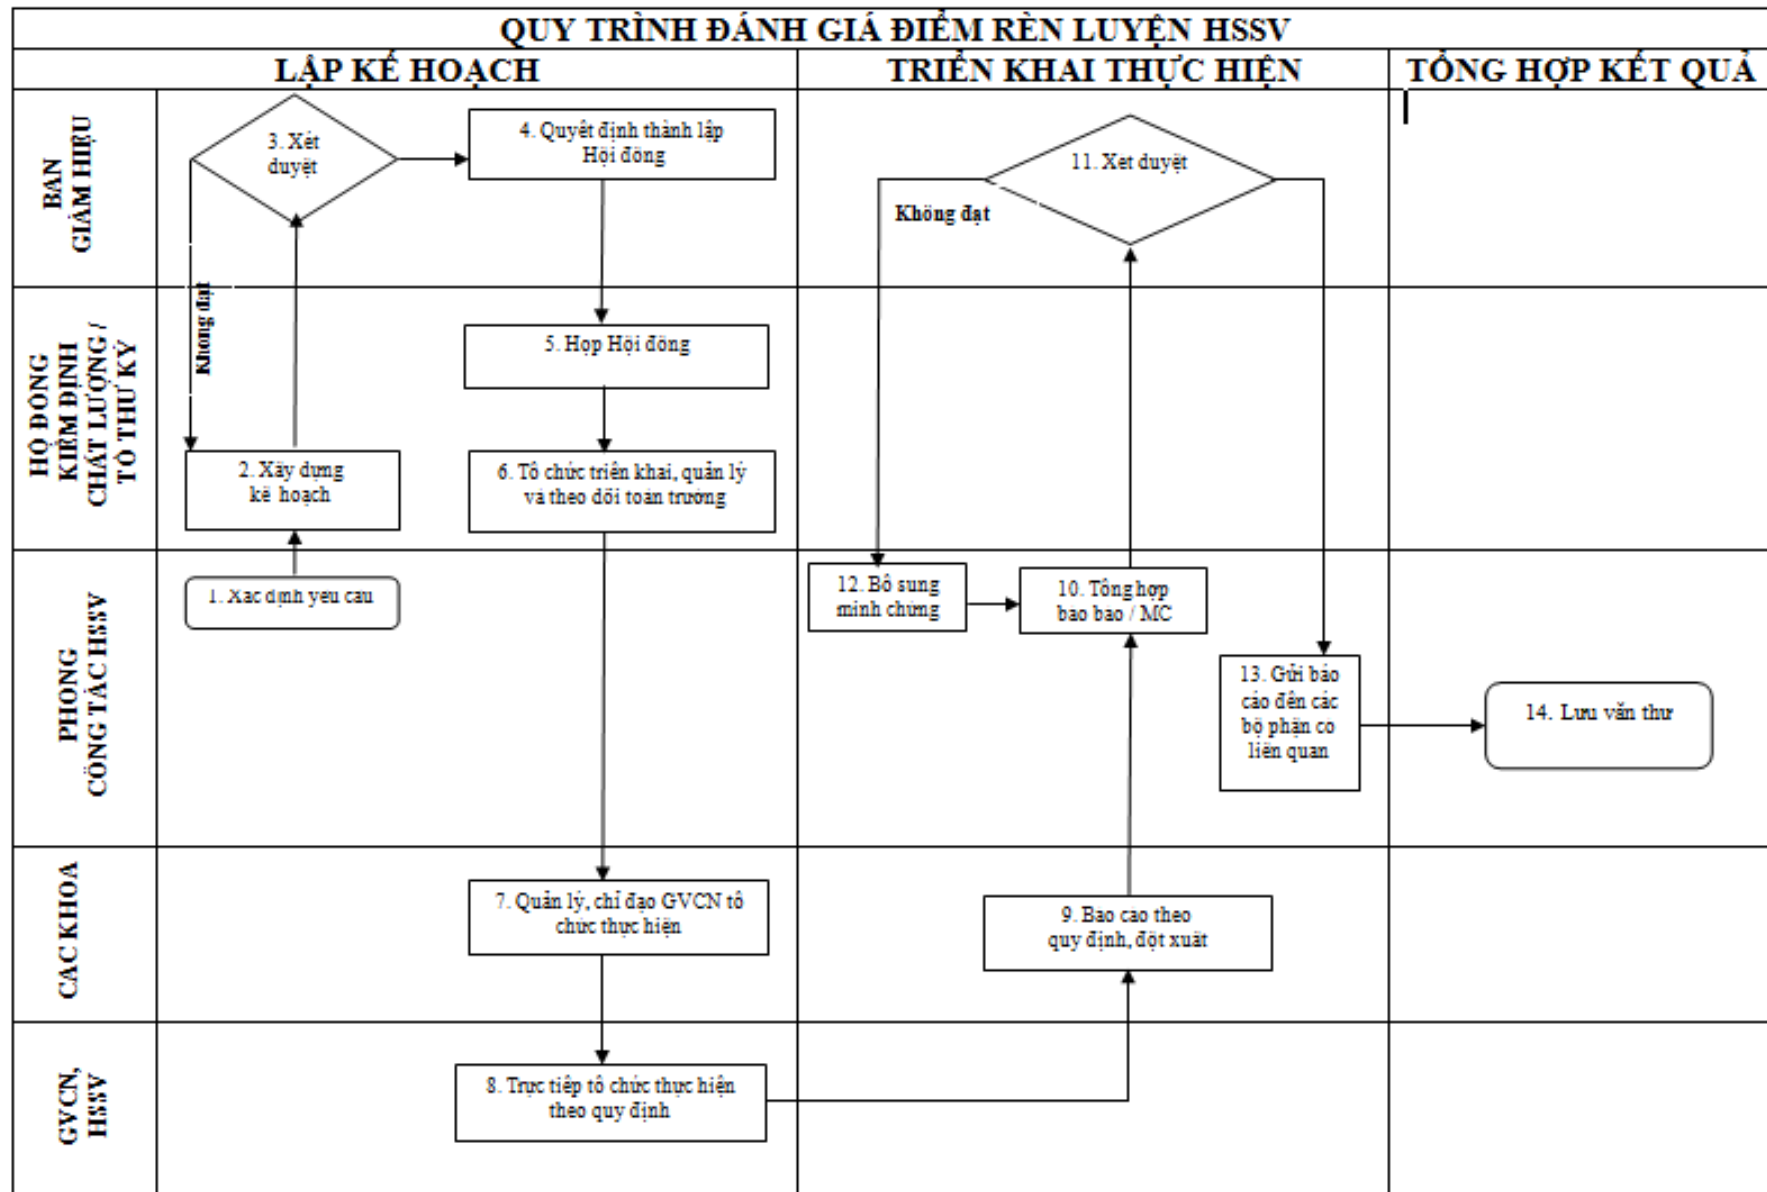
QUY TRÌNH ĐÁNH GIÁ ĐIỂM RÈN LUYỆN HSSV

LẬP KẾ HOẠCH

TRIỂN KHAI THỰC HIỆN

TỔNG HỢP KẾT QUẢ

BAN GIÁM HIỆU

HỘ ĐỒNG KIỂM ĐỊNH CHẤT LƯỢNG / TỔ THƯ KÝ

PHONG CÔNG TÁC HSSV

CAC KHOA

GVCN, HSSV

3. Xét duyệt

4. Quyết định thành lập Hội đồng

Không đạt

5. Họp Hội đồng

2. Xây dựng kế hoạch

6. Tổ chức triển khai, quản lý và theo dõi toàn trương

1. Xac định yêu cau

7. Quản lý, chỉ đạo GVCN tổ chức thực hiện

8. Trực tiếp tổ chức thực hiện theo quy định

11. Xet duyệt

Không đạt

12. Bổ sung minh chưng

10. Tổng hợp bao bao / MC

9. Bao cao theo quy định, đột xuất

13. Gửi báo cáo đến các bộ phận co liên quan

14. Lưu văn thư